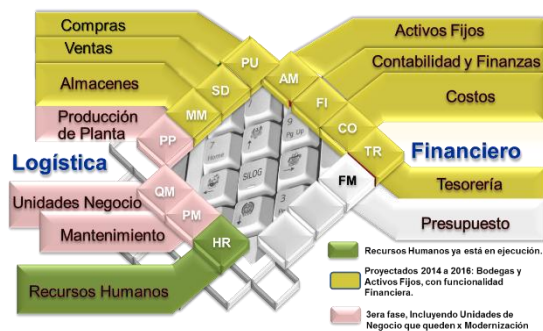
Compras

Ventas

Almacenes

Producción de Planta

Logística

Unidades Negocio

Mantenimiento

Recursos Humanos

Activos Fijos

Contabilidad y Finanzas

Costos

Financiero

Tesorería

Presupuesto

PU

SD

AM

MM

FI

PP

CO

TR

FM

QM

PM

HR

7 Home

9 Pg Up

SILOG

Recursos Humanos ya está en ejecución.

Proyectados 2014 a 2016: Bodegas y Activos Fijos, con funcionalidad Financiera.

3era fase, Incluyendo Unidades de Negocio que queden x Modernización